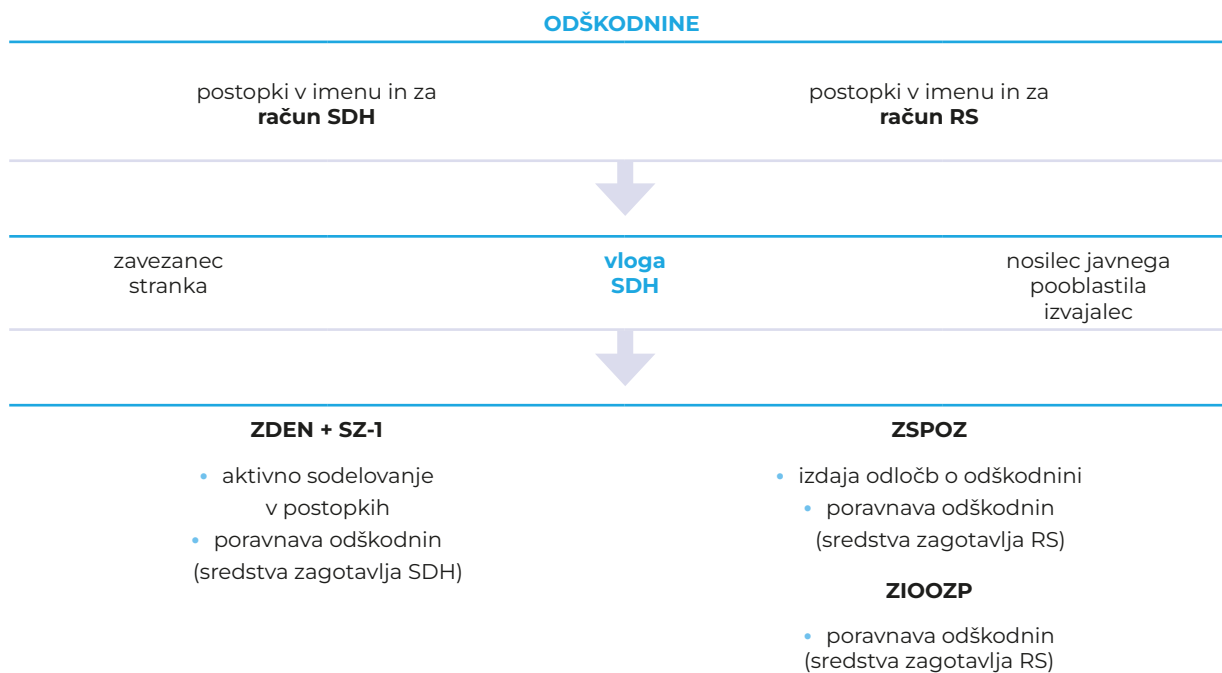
ODŠKODNINE

postopki v imenu in za
**račun SDH**

postopki v imenu in za
**račun RS**

zavezanec
stranka

vloga
SDH

nosilec javnega
pooblastila
izvajalec

ZDEN + SZ-1

• aktivno sodelovanje v postopkih
• poravnava odškodnin (sredstva zagotavlja SDH)

ZSPOZ

• izdaja odločb o odškodnini
• poravnava odškodnin (sredstva zagotavlja RS)

ZIOOZP

• poravnava odškodnin (sredstva zagotavlja RS)